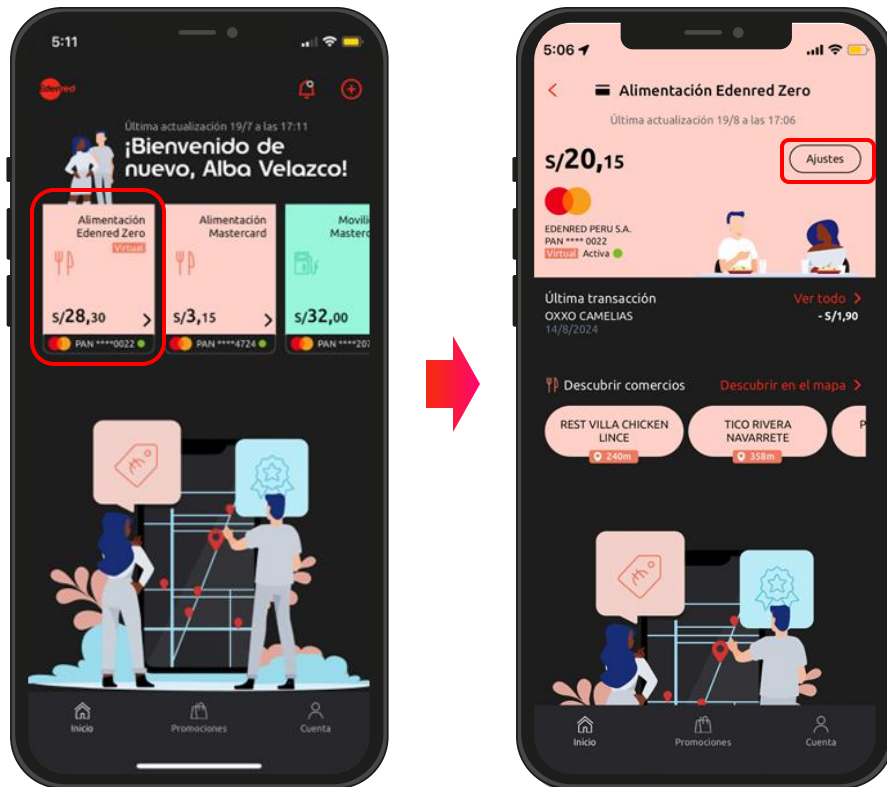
5:11

Edenred

Última actualización 19/7 a las 17:11

¡Bienvenido de nuevo, Alba Velazco!

Alimentación Edenred Zero
Virtual
S/28,30
PAN ****0022

Alimentación Mastercard
S/3,15
PAN ****4724

Movili Masterc
S/32,00
PAN ****207

Inicio
Promociones
Cuenta

5:06

Alimentación Edenred Zero

Última actualización 19/8 a las 17:06

S/20,15

Ajustes

EDENRED PERU S.A.
PAN **** 0022
Virtual Activa

Última transacción
Ver todo
OXXO CAMELIAS
14/8/2024
- S/1,90

Descubrir comercios
Descubrir en el mapa

REST VILLA CHICKEN LINCE
240m

TICO RIVERA NAVARRETE
358m

P

Inicio
Promociones
Cuenta